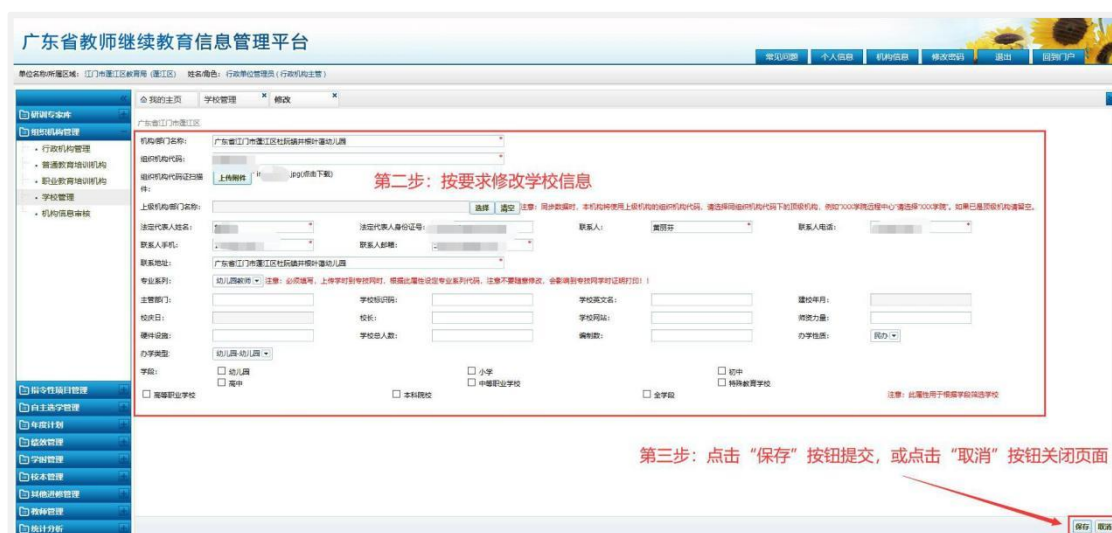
广东省教师继续教育信息管理平台

常见问题 个人信息 机构信息 修改密码 退出 回到门户

单位名称/所属区域：江门市蓬江区教育局（蓬江区） 姓名/角色：行政单位管理员（行政机构主管）

研训专家库
组织机构管理
· 行政机构管理
· 普通教育培训机构
· 职业教育培训机构
· 学校管理
· 机构信息审核

我的主页 学校管理 修改

广东省江门市蓬江区

机构/部门名称： 广东省江门市蓬江区杜阮镇井根叶蓬幼儿园 *
组织机构代码： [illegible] *
组织机构代码证扫描件： 上传附件 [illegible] .jpg(点击下载)

第二步：按要求修改学校信息

上级机构/部门名称： 选择 清空 注意：同步数据时，本机构将使用上级机构的组织机构代码，请选择同组织机构代码下的顶级机构，例如"XXX学院远程中心"请选择"XXX学院"，如果已是顶级机构请留空。

法定代表人姓名： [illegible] * 法定代表人身份证号： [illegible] 联系人： 黄丽芬 * 联系人电话： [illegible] *
联系人手机： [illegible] * 联系人邮箱： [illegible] *
联系地址： 广东省江门市蓬江区杜阮镇井根叶蓬幼儿园 *
专业系列： 幼儿园教师 注意：必须填写，上传学时到专技网时，根据此属性设定专业系列代码，注意不要随意修改，会影响到专技网学时证明打印！！
主管部门： 学校标识码： 学校英文名： 建校年月：
校庆日： 校长： 学校网站： 师资力量：
硬件设施： 学校总人数： 编制数： 办学性质： 民办
办学类型： 幼儿园-幼儿园
学段： ☐ 幼儿园 ☐ 小学 ☐ 初中 ☐ 高中 ☐ 中等职业学校 ☐ 特殊教育学校 ☐ 高等职业学校 ☐ 本科院校 ☐ 全学段 注意：此属性用于根据学段筛选学校

指令性项目管理
自主选学管理
年度计划
绩效管理
学时管理
校本管理
其他进修管理
教师管理
统计分析

第三步：点击“保存”按钮提交，或点击“取消”按钮关闭页面

保存 取消